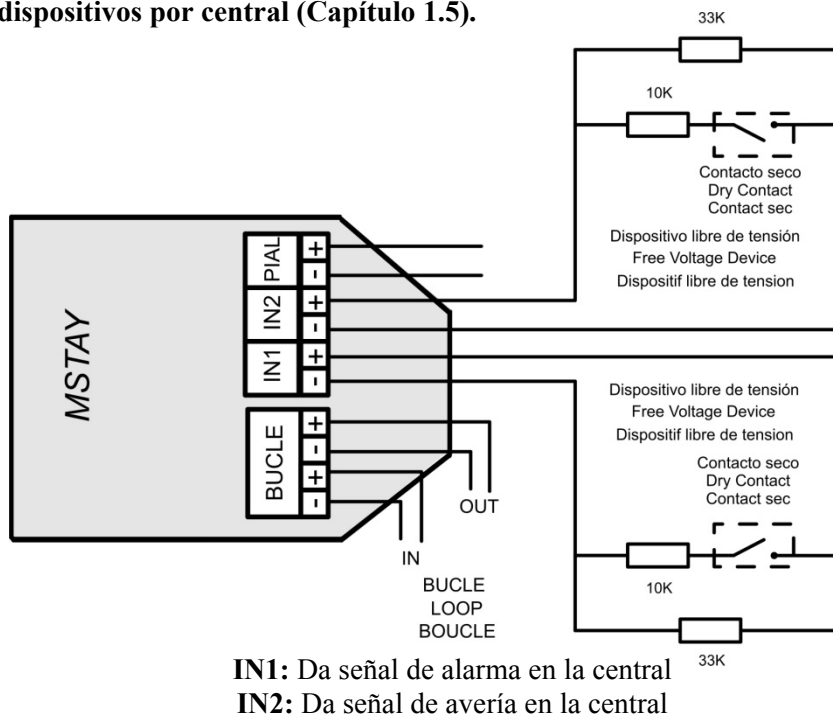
dispositivos por central (Capítulo 1.5).

33K

10K

Contacto seco
Dry Contact
Contact sec

Dispositivo libre de tensión
Free Voltage Device
Dispositif libre de tension

MSTAY

PIAL
+
-
IN2
+
-
IN1
+
-

BUCLE
+
-
+
-

Dispositivo libre de tensión
Free Voltage Device
Dispositif libre de tension

Contacto seco
Dry Contact
Contact sec

OUT

IN

BUCLE
LOOP
BOUCLE

10K

33K

**IN1:** Da señal de alarma en la central
**IN2:** Da señal de avería en la central